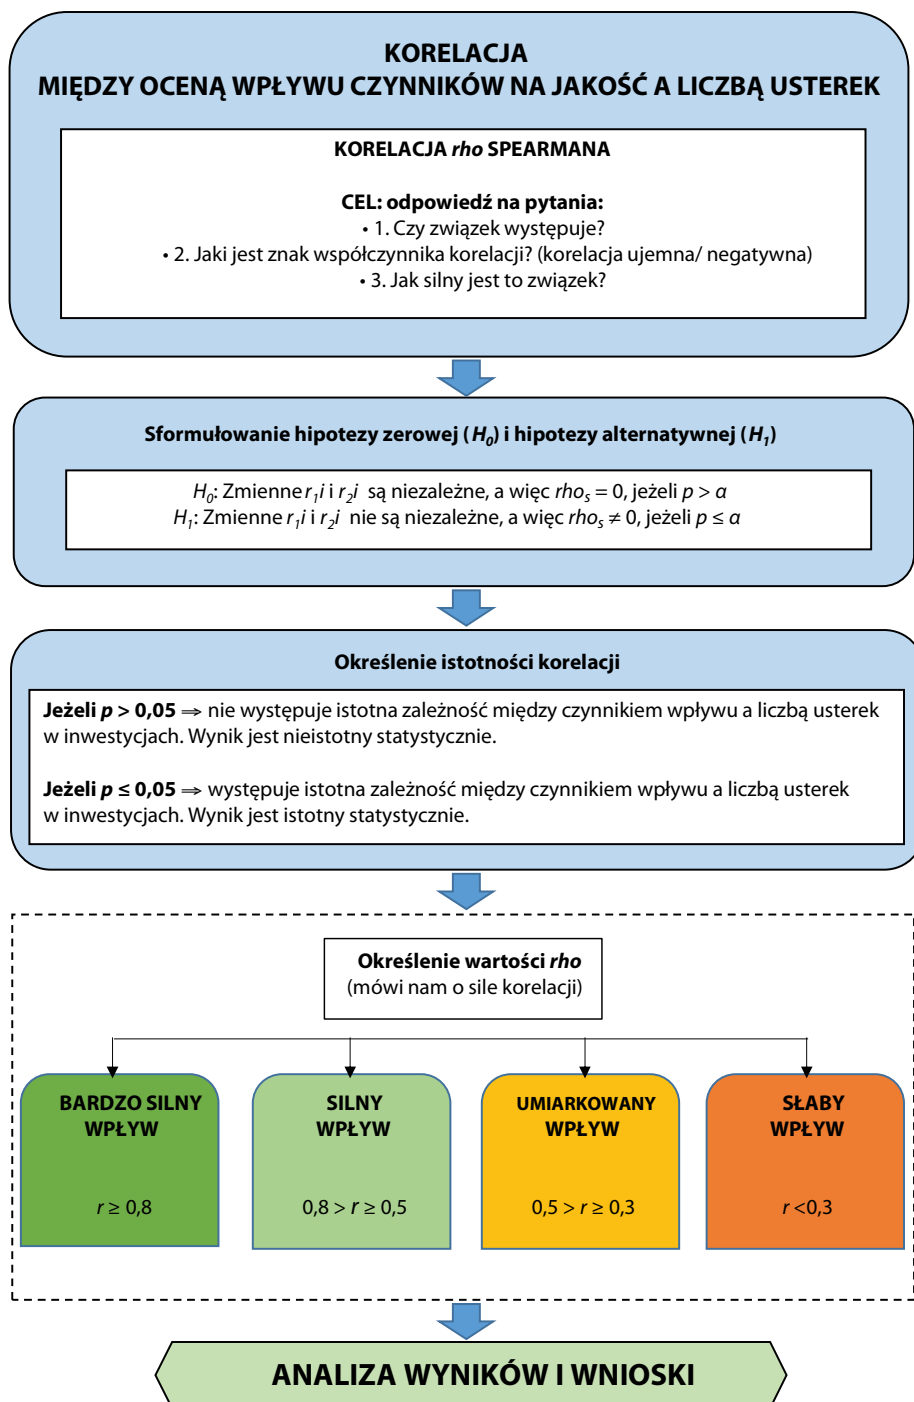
KORELACJA
MIĘDZY OCENĄ WPŁYWU CZYNNIKÓW NA JAKOŚĆ A LICZBĄ USTEREK

KORELACJA *rho* SPEARMANA

CEL: odpowiedź na pytania:
• 1. Czy związek występuje?
• 2. Jaki jest znak współczynnika korelacji? (korelacja ujemna/ negatywna)
• 3. Jak silny jest to związek?

Sformułowanie hipotezy zerowej ($H_0$) i hipotezy alternatywnej ($H_1$)

$H_0$: Zmienne $r_1i$ i $r_2i$ są niezależne, a więc $rho_s = 0$, jeżeli $p > \alpha$
$H_1$: Zmienne $r_1i$ i $r_2i$ nie są niezależne, a więc $rho_s \neq 0$, jeżeli $p \leq \alpha$

Określenie istotności korelacji

Jeżeli $p > 0,05$ ⇒ nie występuje istotna zależność między czynnikiem wpływu a liczbą usterek w inwestycjach. Wynik jest nieistotny statystycznie.

Jeżeli $p \leq 0,05$ ⇒ występuje istotna zależność między czynnikiem wpływu a liczbą usterek w inwestycjach. Wynik jest istotny statystycznie.

Określenie wartości *rho*
(mówi nam o sile korelacji)

BARDZO SILNY WPŁYW
$r \geq 0,8$

SILNY WPŁYW
$0,8 > r \geq 0,5$

UMIARKOWANY WPŁYW
$0,5 > r \geq 0,3$

SŁABY WPŁYW
$r < 0,3$

ANALIZA WYNIKÓW I WNIOSKI